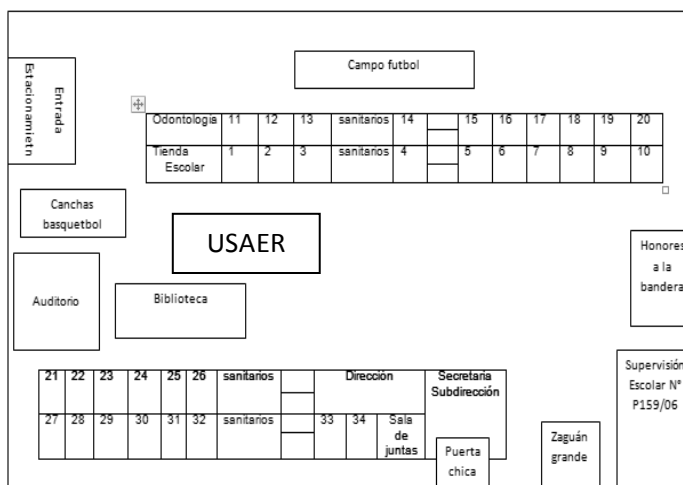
Entrada
Etacionamietn

Campo futbol

| Odontologia | 11 | 12 | 13 | sanitarios | 14 | | 15 | 16 | 17 | 18 | 19 | 20 |
|---|---|---|---|---|---|---|---|---|---|---|---|---|
| Tienda Escolar | 1 | 2 | 3 | sanitarios | 4 | | 5 | 6 | 7 | 8 | 9 | 10 |

Canchas basquetbol

USAER

Honores a la bandera

Auditorio

Biblioteca

| 21 | 22 | 23 | 24 | 25 | 26 | sanitarios | | Dirección | | | Secretaria Subdirección |
|---|---|---|---|---|---|---|---|---|---|---|---|
| 27 | 28 | 29 | 30 | 31 | 32 | sanitarios | | 33 | 34 | Sala de juntas | |

Supervisión Escolar N° P159/06

Puerta chica

Zaguán grande